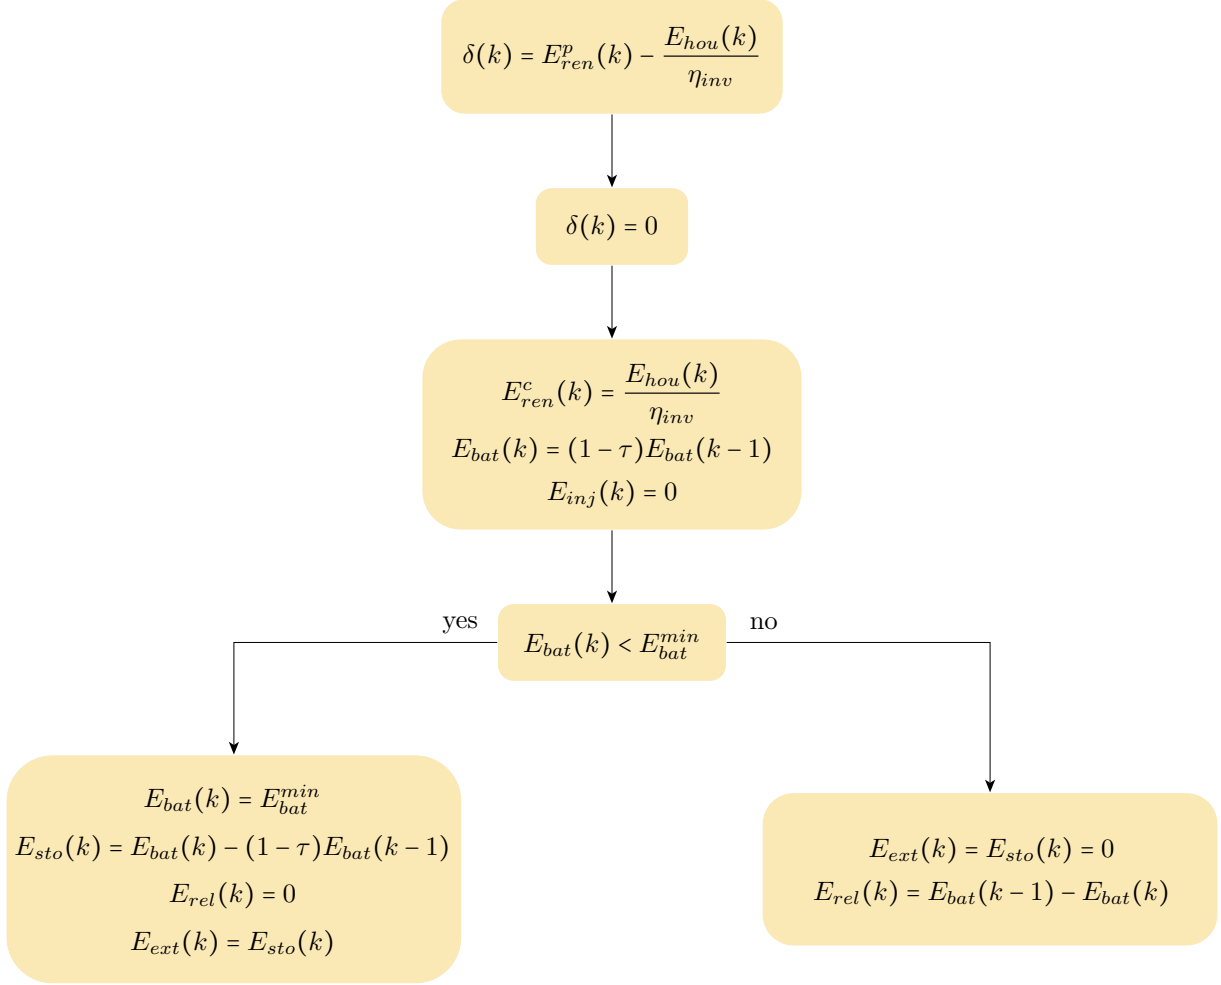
$\delta(k) = E_{ren}^{p}(k) - \frac{E_{hou}(k)}{\eta_{inv}}$

$\delta(k) = 0$

$E_{ren}^{c}(k) = \frac{E_{hou}(k)}{\eta_{inv}}$
$E_{bat}(k) = (1-\tau)E_{bat}(k-1)$
$E_{inj}(k) = 0$

yes

$E_{bat}(k) < E_{bat}^{min}$

no

$E_{bat}(k) = E_{bat}^{min}$
$E_{sto}(k) = E_{bat}(k) - (1-\tau)E_{bat}(k-1)$
$E_{rel}(k) = 0$
$E_{ext}(k) = E_{sto}(k)$

$E_{ext}(k) = E_{sto}(k) = 0$
$E_{rel}(k) = E_{bat}(k-1) - E_{bat}(k)$